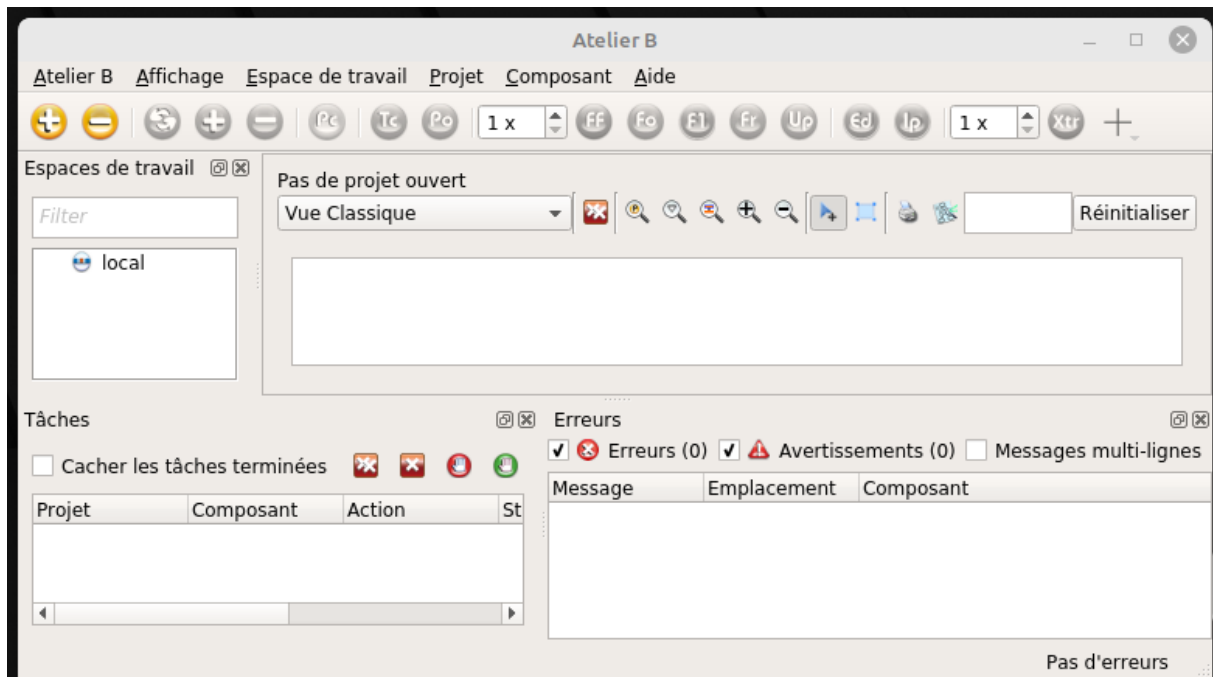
Atelier B

Atelier B  Affichage  Espace de travail  Projet  Composant  Aide

Pc  Tc  Po  1 x  FF  Fo  El  Fr  Up  Ed  lp  1 x  Xtr

Espaces de travail

Filter

local

Pas de projet ouvert

Vue Classique

Réinitialiser

Tâches

Cacher les tâches terminées

| Projet | Composant | Action | St |
|---|---|---|---|

Erreurs

Erreurs (0)  Avertissements (0)  Messages multi-lignes

| Message | Emplacement | Composant |
|---|---|---|

Pas d'erreurs